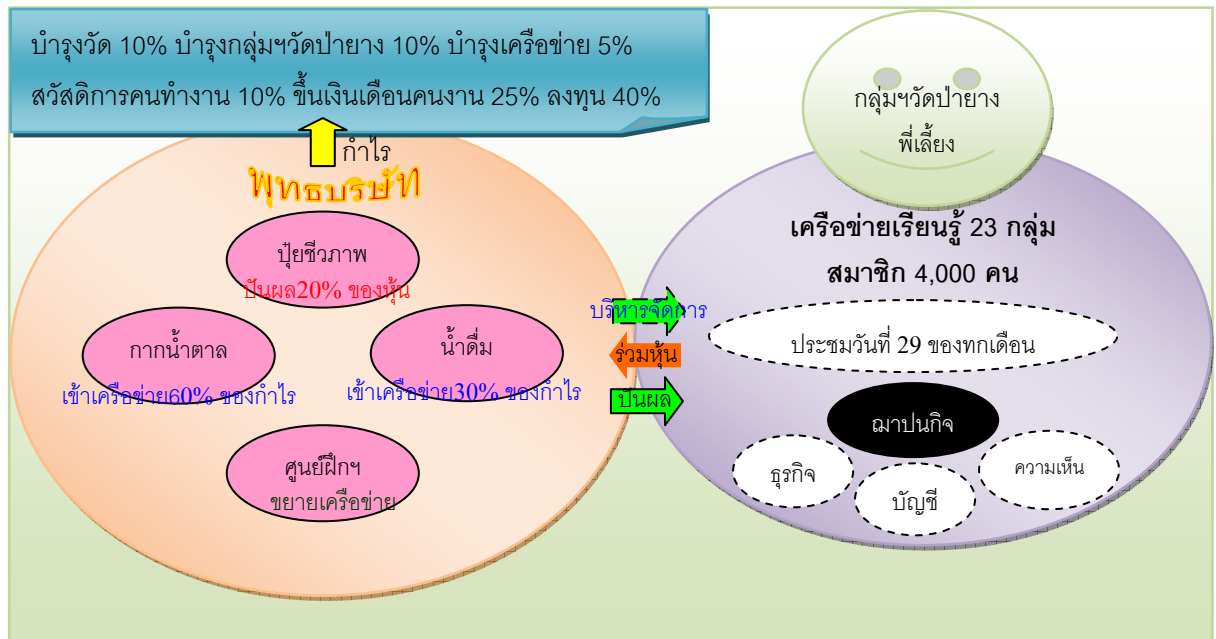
บำรุงวัด 10% บำรุงกลุ่มฯวัดป่ายาง 10% บำรุงเครือข่าย 5%
สวัสดิการคนทำงาน 10% ขึ้นเงินเดือนคนงาน 25% ลงทุน 40%

กำไร

พุทธบริษัท

ปุ๋ยชีวภาพ
ปันผล20% ของหุ้น

กากน้ำตาล
เข้าเครือข่าย60% ของกำไร

น้ำดื่ม
เข้าเครือข่าย30% ของกำไร

ศูนย์ฝึกฯ
ขยายเครือข่าย

กลุ่มฯวัดป่ายาง
พี่เลี้ยง

เครือข่ายเรียนรู้ 23 กลุ่ม
สมาชิก 4,000 คน

บริหารจัดการ

ประชุมวันที่ 29 ของทกเดือน

ร่วมหุ้น

ปันผล

ฌาปนกิจ

ธุรกิจ

บัญชี

ความเห็น